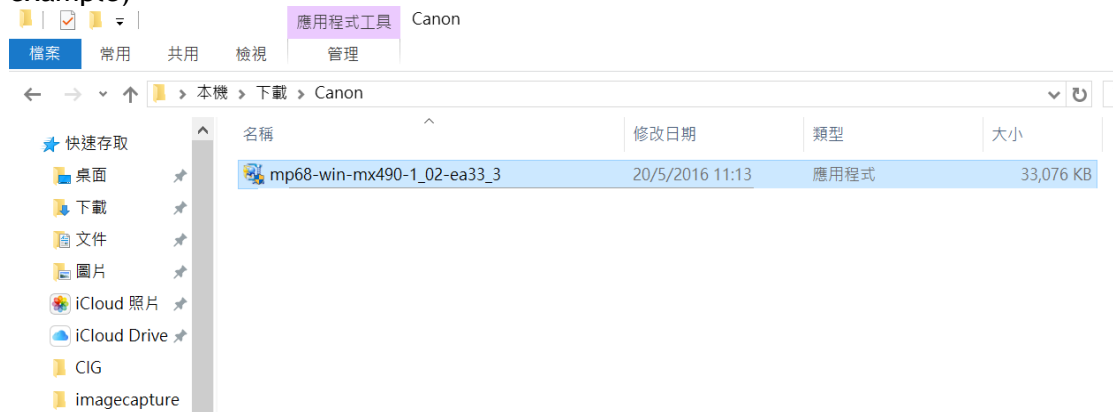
example)

應用程式工具 Canon

檔案 常用 共用 檢視 管理

本機 > 下載 > Canon

快速存取
桌面
下載
文件
圖片
iCloud 照片
iCloud Drive
CIG
imagecapture

| 名稱 | 修改日期 | 類型 | 大小 |
|---|---|---|---|
| mp68-win-mx490-1_02-ea33_3 | 20/5/2016 11:13 | 應用程式 | 33,076 KB |